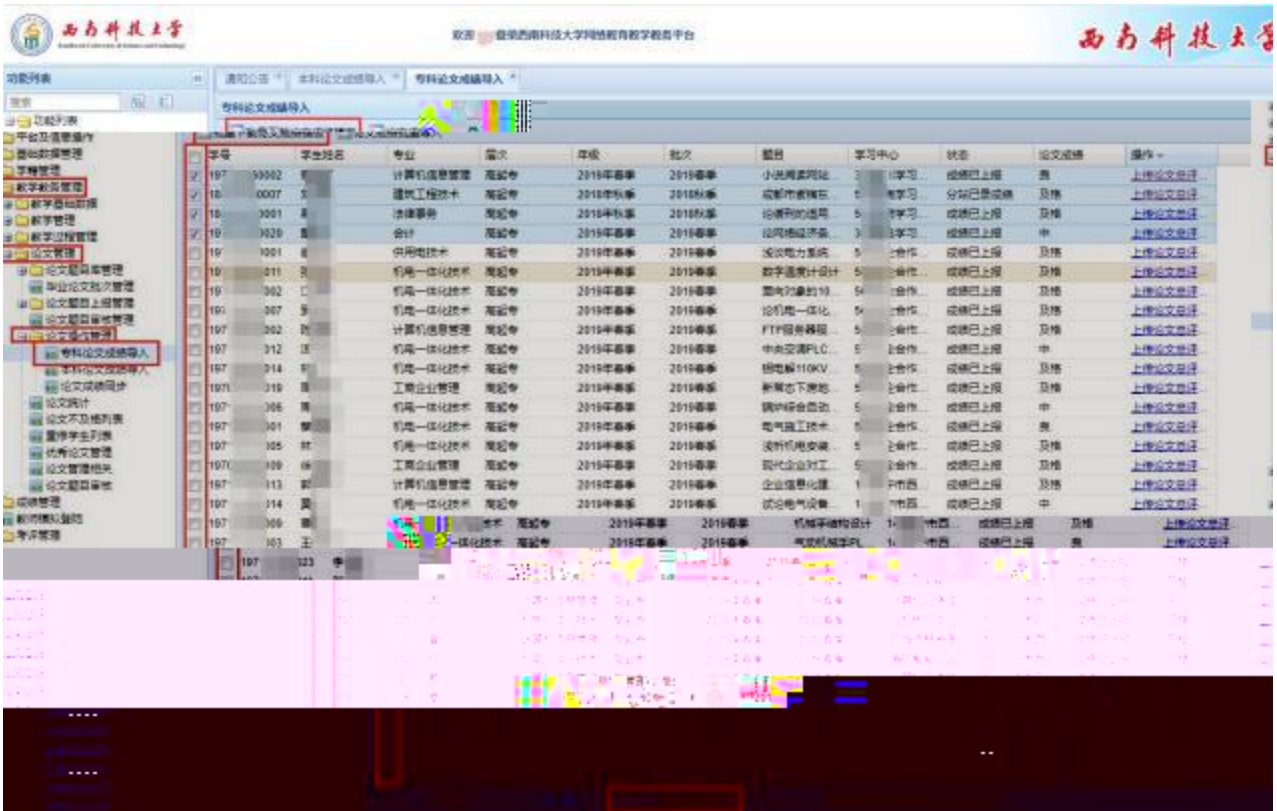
西南科技大学

欢迎 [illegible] 登录西南科技大学网络教育教学教务平台

西南科技大学

功能列表

搜索

功能列表
平台及信息操作
基础数据管理
学籍管理
教学教务管理
教学基础数据
教学管理
教学过程管理
论文管理
论文题库管理
毕业论文批次管理
论文题目上报管理
论文题目审核管理
论文成绩管理
专科论文成绩导入
本科论文成绩导入
论文成绩同步
论文统计
论文不及格列表
重修学生列表
优秀论文管理
论文管理相关
论文题目审核
成绩管理
教师模拟登陆
考评管理

通知公告 × 本科论文成绩导入 × 专科论文成绩导入 ×

专科论文成绩导入

| | 学号 | 学生姓名 | 专业 | 层次 | 年级 | 批次 | 题目 | 学习中心 | 状态 | 论文成绩 | 操作 |
|---|---|---|---|---|---|---|---|---|---|---|---|
| ✓ | 197 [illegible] 50002 | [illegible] | 计算机信息管理 | 高起专 | 2019年春季 | 2019春季 | 小先用家网站... | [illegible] 学习... | 成绩已上报 | 良 | 上传论文总评... |
| ✓ | 18 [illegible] 0007 | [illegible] | 建筑工程技术 | 高起专 | 2018年秋季 | 2018秋季 | 成都市素湘... | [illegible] 学习... | 分站已录成绩 | 及格 | 上传论文总评... |
| ✓ | 18 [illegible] 0001 | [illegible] | 法律事务 | 高起专 | 2018年秋季 | 2018秋季 | 论横刑的适用... | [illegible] 学习... | 成绩已上报 | 及格 | 上传论文总评... |
| ✓ | 19 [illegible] 0020 | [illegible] | 会计 | 高起专 | 2019年春季 | 2019春季 | 论同德经济备... | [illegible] 学习... | 成绩已上报 | 中 | 上传论文总评... |
| | 19 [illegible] 001 | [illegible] | 供用电技术 | 高起专 | 2019年春季 | 2019春季 | 浅谈电力系统... | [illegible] 合作... | 成绩已上报 | 及格 | 上传论文总评... |
| | 19 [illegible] 011 | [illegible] | 机电一体化技术 | 高起专 | 2019年春季 | 2019春季 | 数字温度计设计 | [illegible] 合作... | 成绩已上报 | 及格 | 上传论文总评... |
| | 19 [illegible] 002 | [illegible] | 机电一体化技术 | 高起专 | 2019年春季 | 2019春季 | 面向对象的10... | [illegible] 合作... | 成绩已上报 | 及格 | 上传论文总评... |
| | 19 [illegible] 007 | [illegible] | 机电一体化技术 | 高起专 | 2019年春季 | 2019春季 | 论机电一体化... | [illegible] 合作... | 成绩已上报 | 及格 | 上传论文总评... |
| | 197 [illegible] 002 | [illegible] | 计算机信息管理 | 高起专 | 2019年春季 | 2019春季 | FTP服务器程... | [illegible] 合作... | 成绩已上报 | 及格 | 上传论文总评... |
| | 197 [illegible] 012 | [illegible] | 机电一体化技术 | 高起专 | 2019年春季 | 2019春季 | 中央空调PLC... | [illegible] 合作... | 成绩已上报 | 中 | 上传论文总评... |
| | 197 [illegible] 014 | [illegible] | 机电一体化技术 | 高起专 | 2019年春季 | 2019春季 | 铝电解110KV... | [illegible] 合作... | 成绩已上报 | 及格 | 上传论文总评... |
| | 197 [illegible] 019 | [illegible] | 工商企业管理 | 高起专 | 2019年春季 | 2019春季 | 新常态下房地... | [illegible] 合作... | 成绩已上报 | 及格 | 上传论文总评... |
| | 197 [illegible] 006 | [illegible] | 机电一体化技术 | 高起专 | 2019年春季 | 2019春季 | 钢铁综合自动... | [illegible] 合作... | 成绩已上报 | 中 | 上传论文总评... |
| | 197 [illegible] 001 | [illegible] | 机电一体化技术 | 高起专 | 2019年春季 | 2019春季 | 电气施工技术... | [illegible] 合作... | 成绩已上报 | 良 | 上传论文总评... |
| | 197 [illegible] 005 | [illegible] | 机电一体化技术 | 高起专 | 2019年春季 | 2019春季 | 浅析机电安装... | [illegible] 合作... | 成绩已上报 | 及格 | 上传论文总评... |
| | 197 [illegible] 009 | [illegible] | 工商企业管理 | 高起专 | 2019年春季 | 2019春季 | 现代企业对工... | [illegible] 合作... | 成绩已上报 | 及格 | 上传论文总评... |
| | 197 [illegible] 013 | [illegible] | 计算机信息管理 | 高起专 | 2019年春季 | 2019春季 | 企业信息化建... | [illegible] 市西... | 成绩已上报 | 及格 | 上传论文总评... |
| | 197 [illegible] 014 | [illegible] | 机电一体化技术 | 高起专 | 2019年春季 | 2019春季 | 试论电气设备... | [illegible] 市西... | 成绩已上报 | 中 | 上传论文总评... |
| | 197 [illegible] 009 | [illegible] | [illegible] 技术 | 高起专 | 2019年春季 | 2019春季 | 机械手结构设计 | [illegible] 市西... | 成绩已上报 | 及格 | 上传论文总评... |
| | 197 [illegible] 003 | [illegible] | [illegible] 一体化技术 | 高起专 | 2019年春季 | 2019春季 | 气动机械手PL... | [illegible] 市西... | 成绩已上报 | 良 | 上传论文总评... |
| | 197 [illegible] 023 | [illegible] | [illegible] | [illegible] | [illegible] | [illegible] | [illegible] | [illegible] | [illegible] | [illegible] | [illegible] |

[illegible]